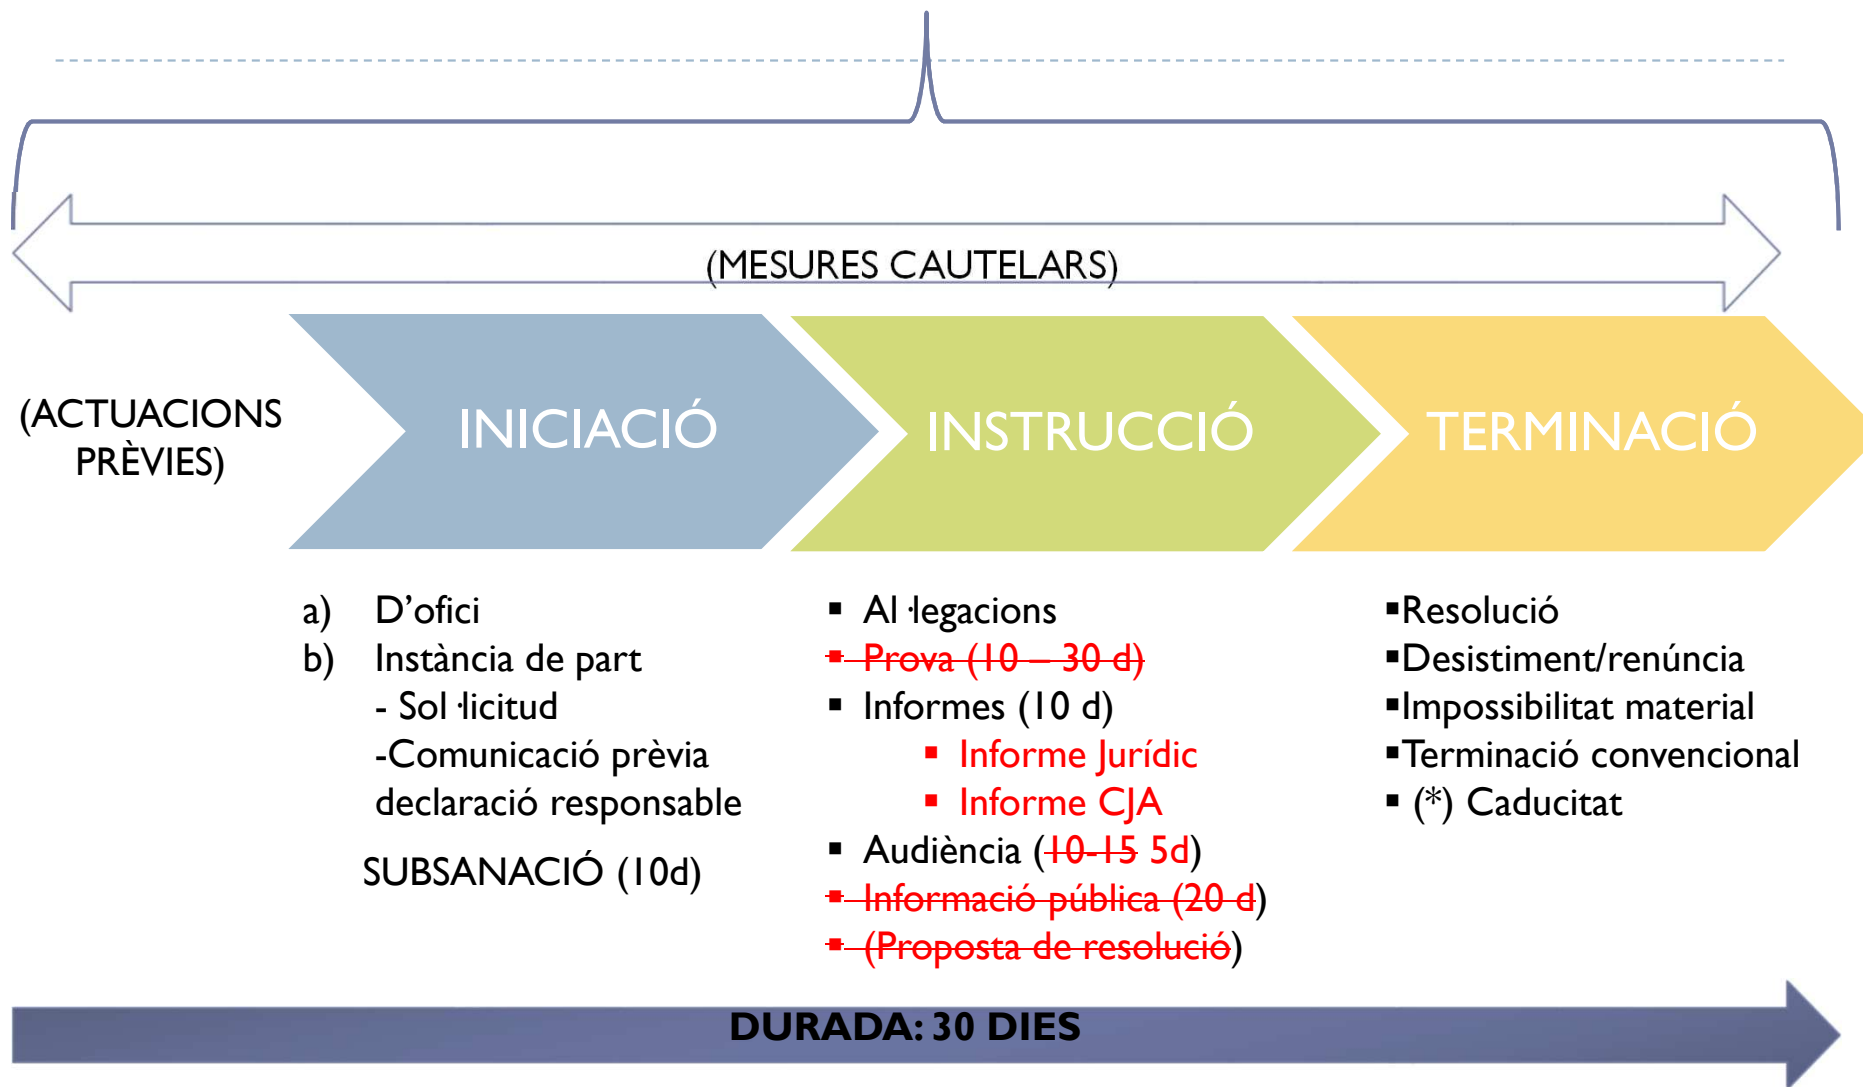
(MESURES CAUTELARS)

(ACTUACIONS PRÈVIES)

INICIACIÓ

INSTRUCCIÓ

TERMINACIÓ

a) D’ofici
b) Instància de part
- Sol·licitud
-Comunicació prèvia declaració responsable

SUBSANACIÓ (10d)

- Al·legacions
- ~~Prova (10 – 30 d)~~
- Informes (10 d)
  - Informe Jurídic
  - Informe CJA
- Audiència (~~10-15~~ 5d)
- ~~Informació pública (20 d~~)
- ~~(Proposta de resolució~~)

- Resolució
- Desistiment/renúncia
- Impossibilitat material
- Terminació convencional
- (*) Caducitat

DURADA: 30 DIES